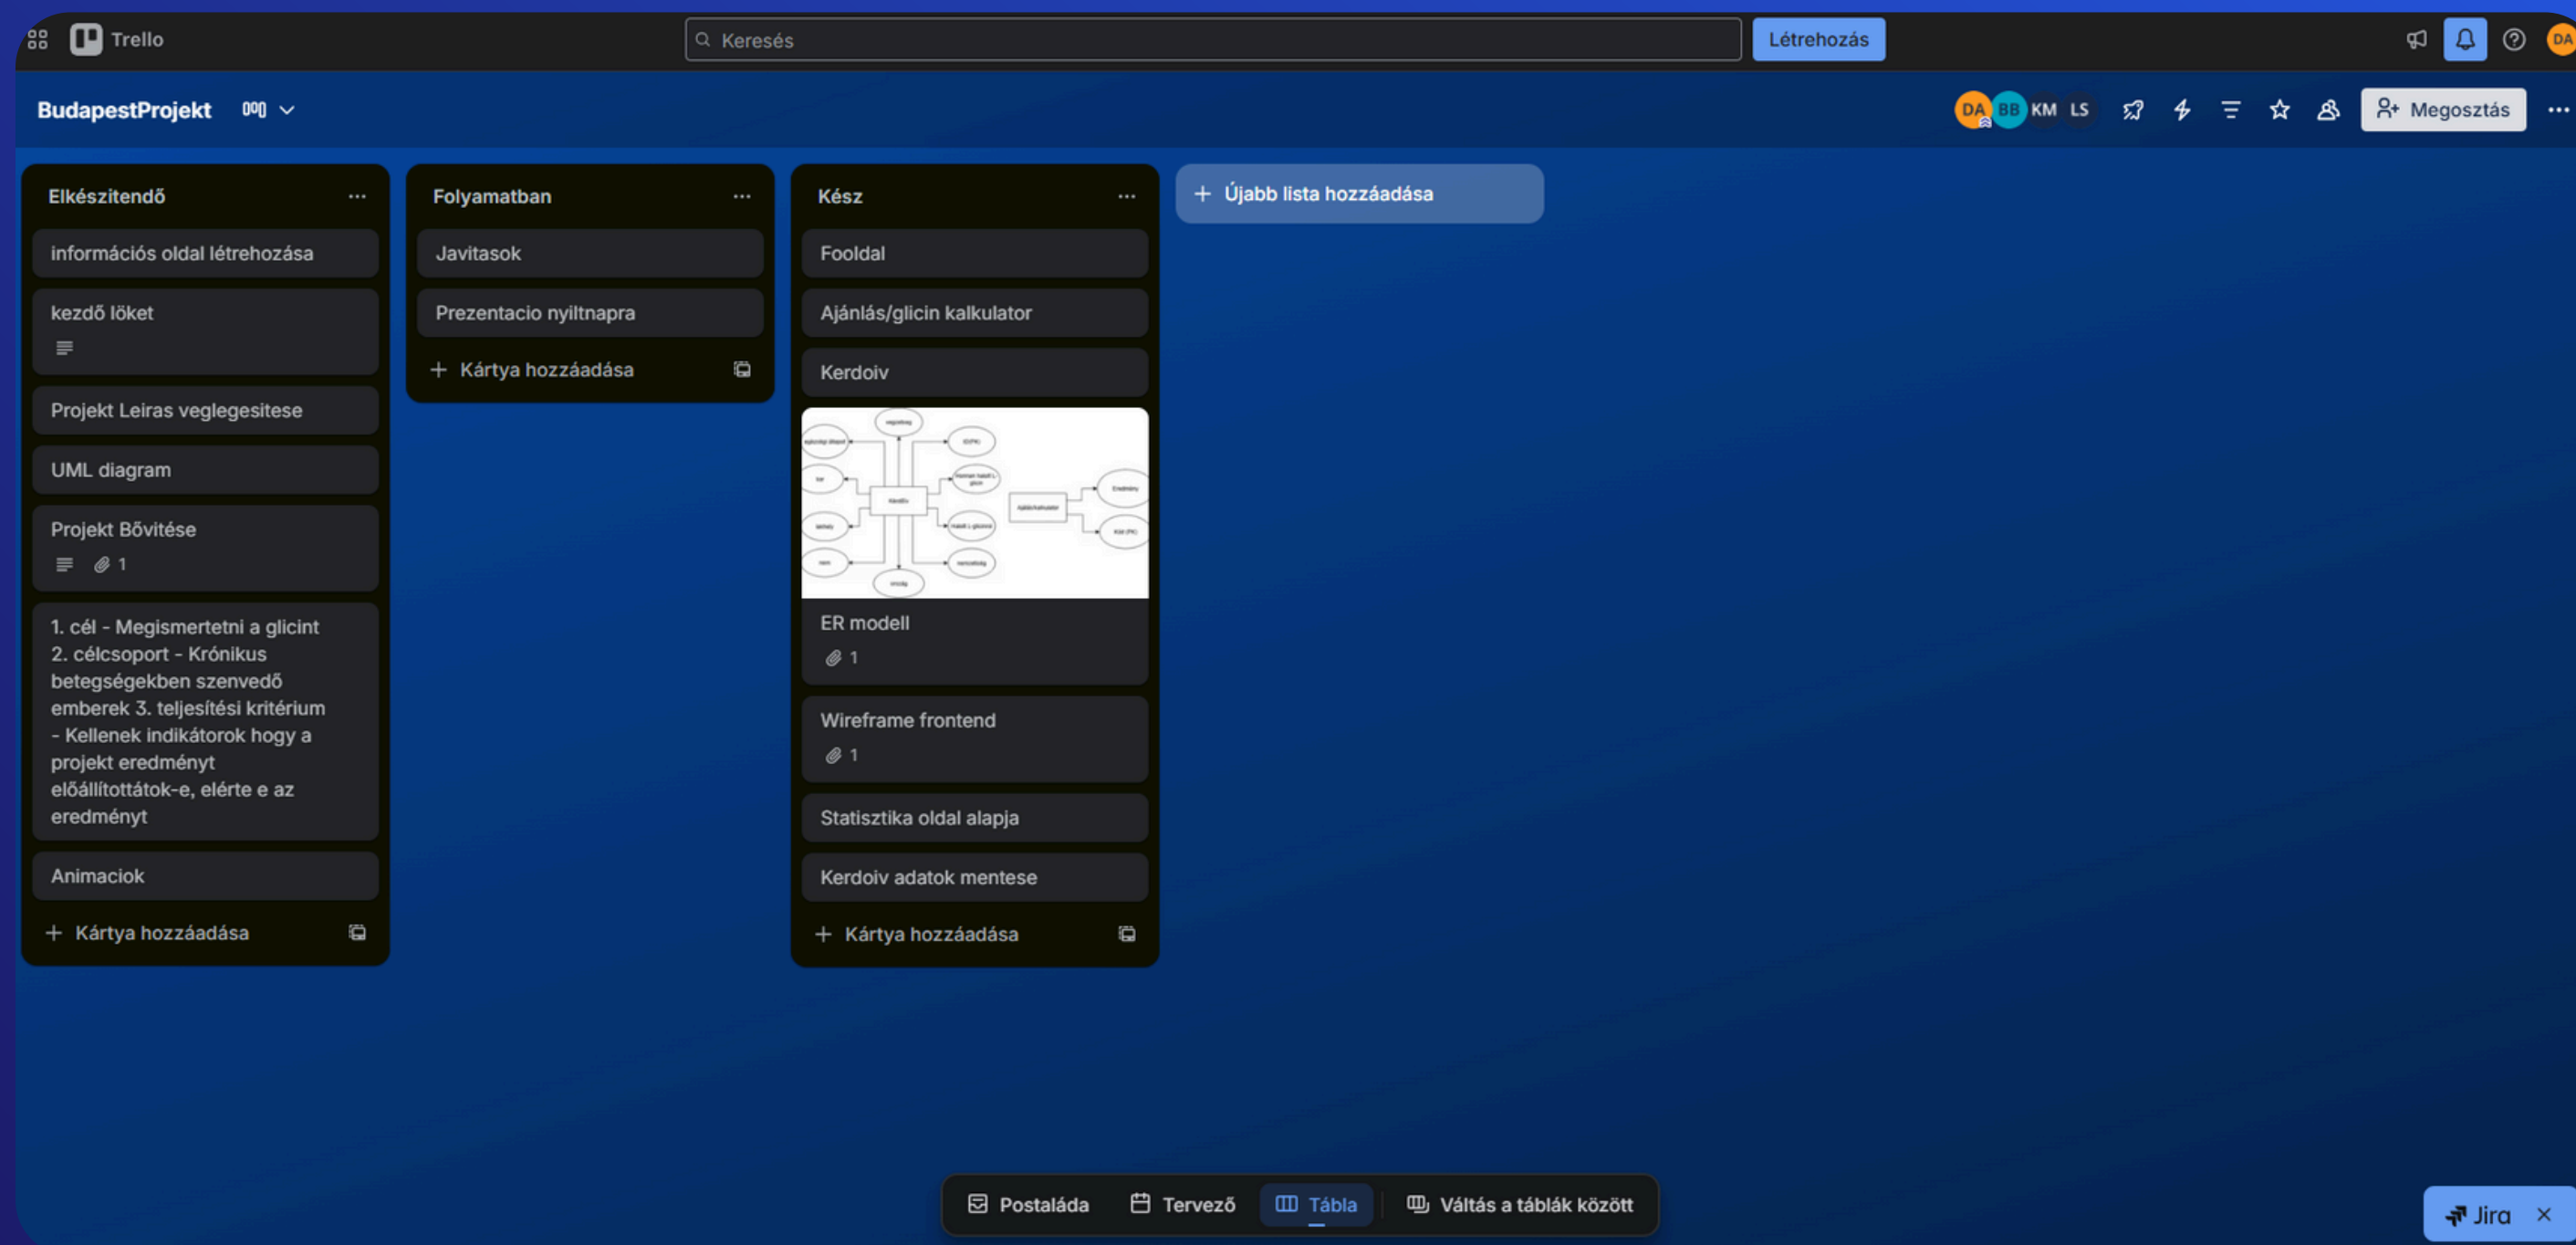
Trello

Keresés

Létrehozás

DA

BudapestProjekt

DA BB KM LS

Megosztás

Elkészítendő

információs oldal létrehozása

kezdő löket

Projekt Leiras veglegesitese

UML diagram

Projekt Bővitése

1

1. cél - Megismertetni a glicint 2. célcsoport - Krónikus betegségekben szenvedő emberek 3. teljesítési kritérium - Kellenek indikátorok hogy a projekt eredményt előállítottátok-e, elérte e az eredményt

Animaciok

Kártya hozzáadása

Folyamatban

Javitasok

Prezentacio nyiltnapra

Kártya hozzáadása

Kész

Fooldal

Ajánlás/glicin kalkulator

Kerdoiv

ER modell

1

Wireframe frontend

1

Statisztika oldal alapja

Kerdoiv adatok mentese

Kártya hozzáadása

Újabb lista hozzáadása

Postaláda

Tervező

Tábla

Váltás a táblák között

Jira